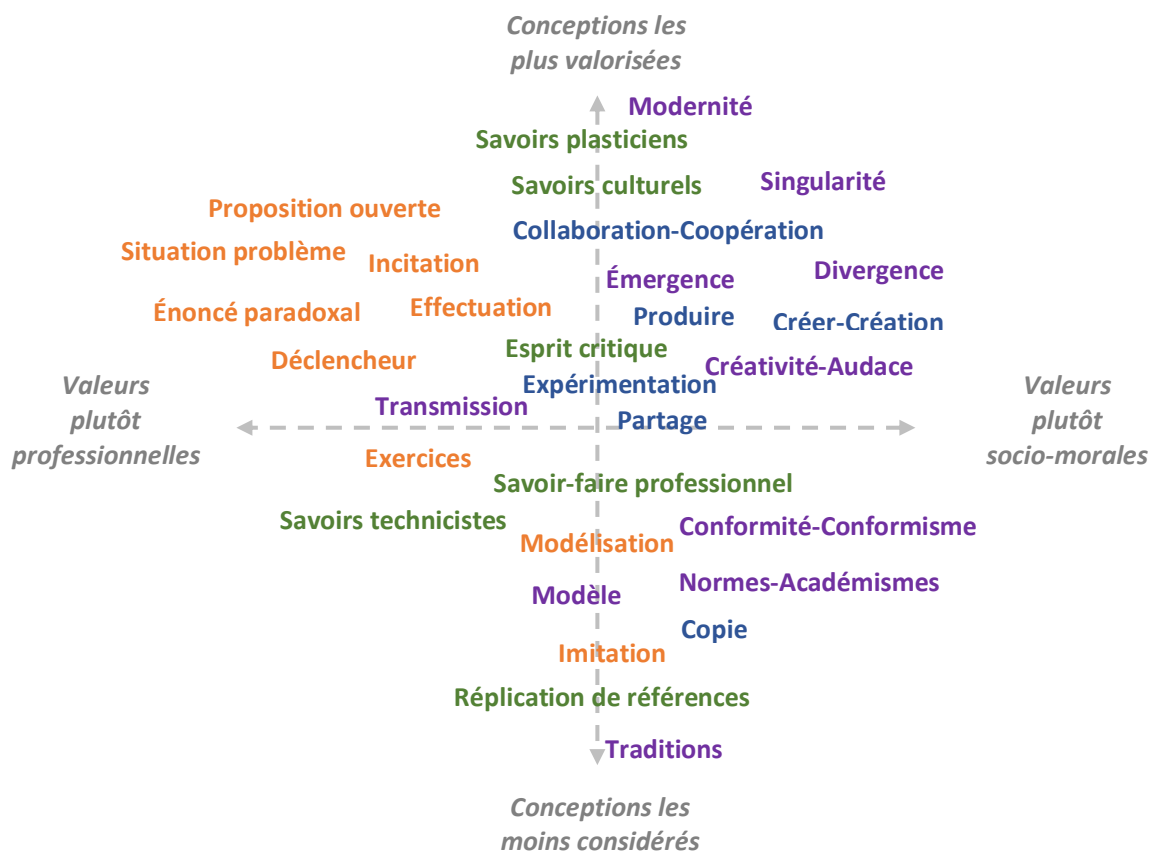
Conceptions les plus valorisées

Modernité

Savoirs plasticiens

Savoirs culturels

Singularité

Proposition ouverte

Collaboration-Coopération

Situation problème

Incitation

Émergence

Divergence

Énoncé paradoxal

Effectuation

Produire

Créer-Création

Déclencheur

Esprit critique

Créativité-Audace

Valeurs plutôt professionnelles

Expérimentation

Valeurs plutôt socio-morales

Transmission

Partage

Exercices

Savoir-faire professionnel

Savoirs technicistes

Conformité-Conformisme

Modélisation

Normes-Académismes

Modèle

Copie

Imitation

Réplication de références

Traditions

Conceptions les moins considérés